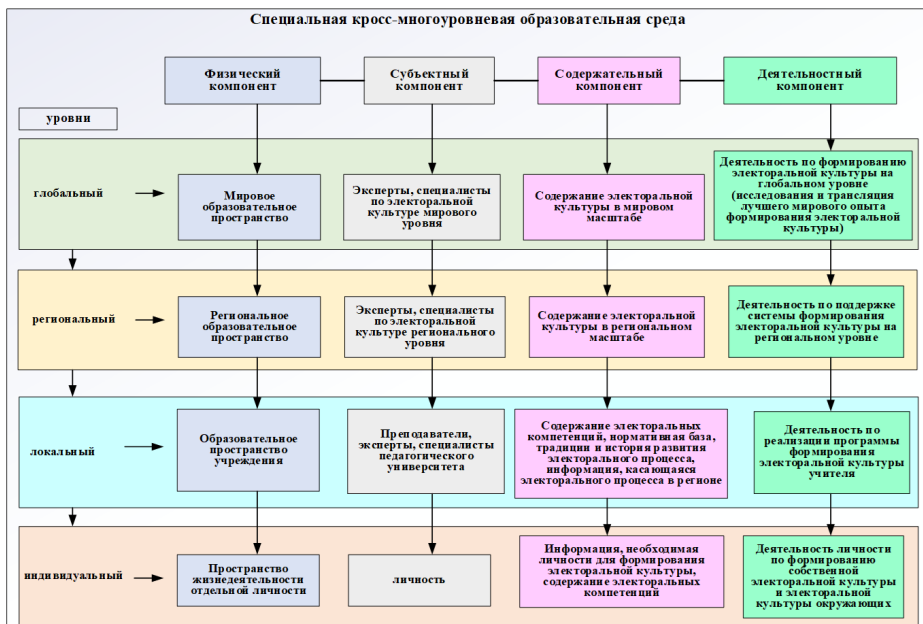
Специальная кросс-многоуровневая образовательная среда

Физический компонент

Субъектный компонент

Содержательный компонент

Деятельностный компонент

уровни

глобальный

Мировое образовательное пространство

Эксперты, специалисты по электоральной культуре мирового уровня

Содержание электоральной культуры в мировом масштабе

Деятельность по формированию электоральной культуры на глобальном уровне (исследования и трансляция лучшего мирового опыта формирования электоральной культуры)

региональный

Региональное образовательное пространство

Эксперты, специалисты по электоральной культуре регионального уровня

Содержание электоральной культуры в региональном масштабе

Деятельность по поддержке системы формирования электоральной культуры на региональном уровне

локальный

Образовательное пространство учреждения

Преподаватели, эксперты, специалисты педагогического университета

Содержание электоральных компетенций, нормативная база, традиции и история развития электорального процесса, информация, касающаяся электорального процесса в регионе

Деятельность по реализации программы формирования электоральной культуры учителя

индивидуальный

Пространство жизнедеятельности отдельной личности

личность

Информация, необходимая личности для формирования электоральной культуры, содержание электоральных компетенций

Деятельность личности по формированию собственной электоральной культуры и электоральной культуры окружающих